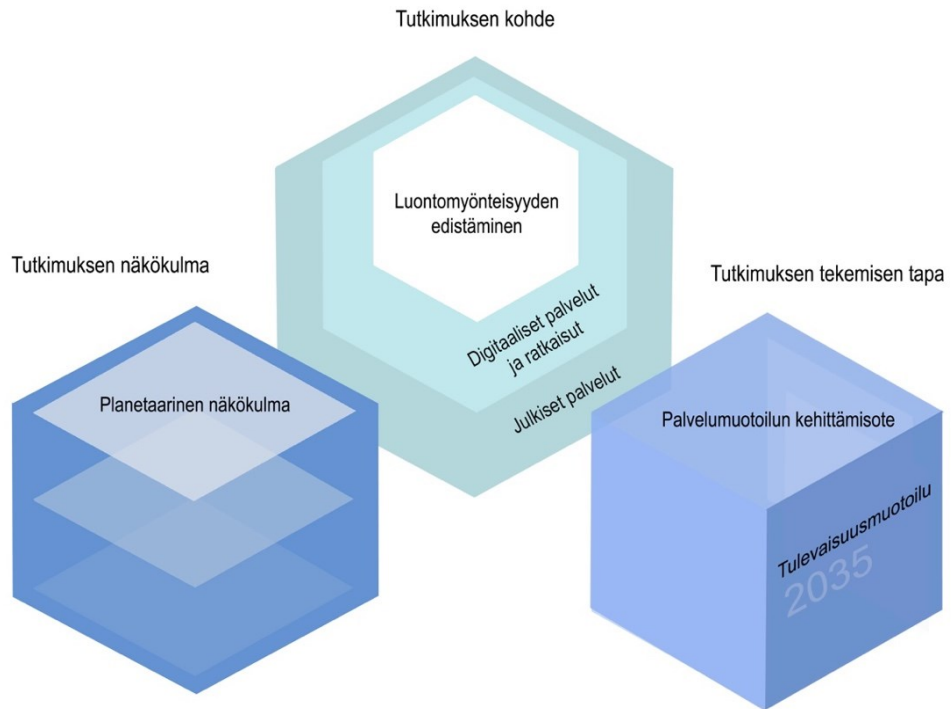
Tutkimuksen kohde

Luontomyönteisyyden edistäminen

Digitaaliset palvelut ja ratkaisut

Julkiset palvelut

Tutkimuksen näkökulma

Planetaarinen näkökulma

Tutkimuksen tekemisen tapa

Palvelumuotoilun kehittämisote

Tulevaisuusmuotoilu

2035